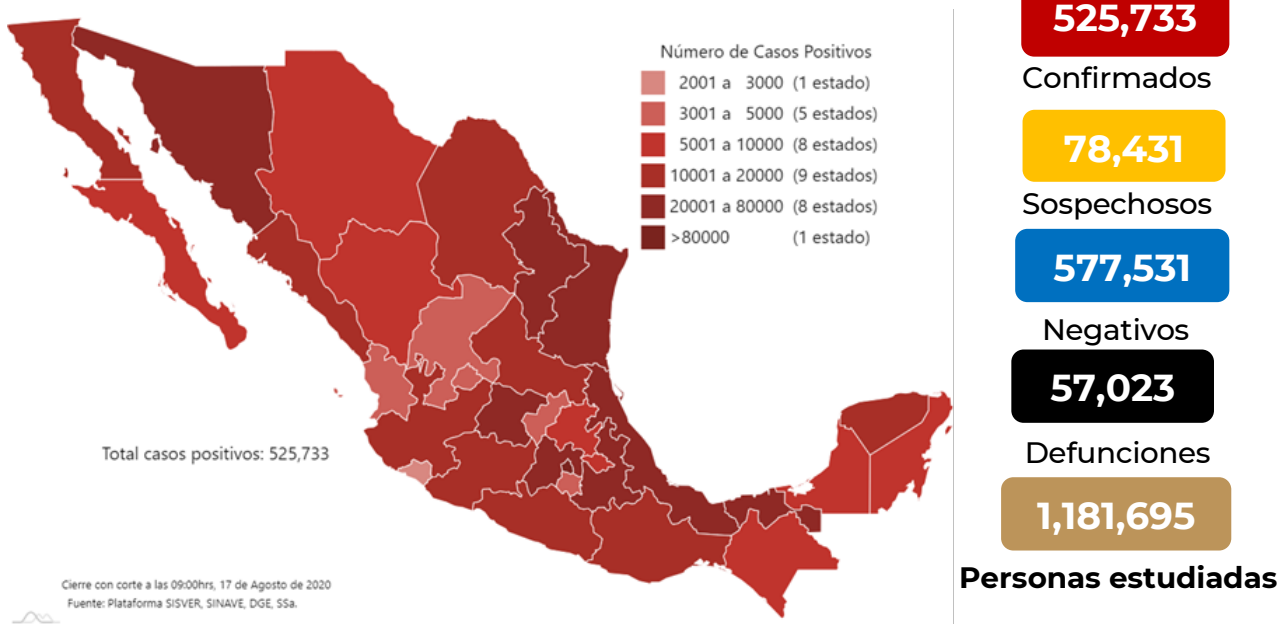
Número de Casos Positivos

| | |
|---|---|
| 2001 a 3000 | (1 estado) |
| 3001 a 5000 | (5 estados) |
| 5001 a 10000 | (8 estados) |
| 10001 a 20000 | (9 estados) |
| 20001 a 80000 | (8 estados) |
| >80000 | (1 estado) |

Total casos positivos: 525,733

Cierre con corte a las 09:00hrs, 17 de Agosto de 2020
Fuente: Plataforma SISVER, SINAVE, DGE, SSa.

525,733
Confirmados

78,431
Sospechosos

577,531
Negativos

57,023
Defunciones

1,181,695
Personas estudiadas